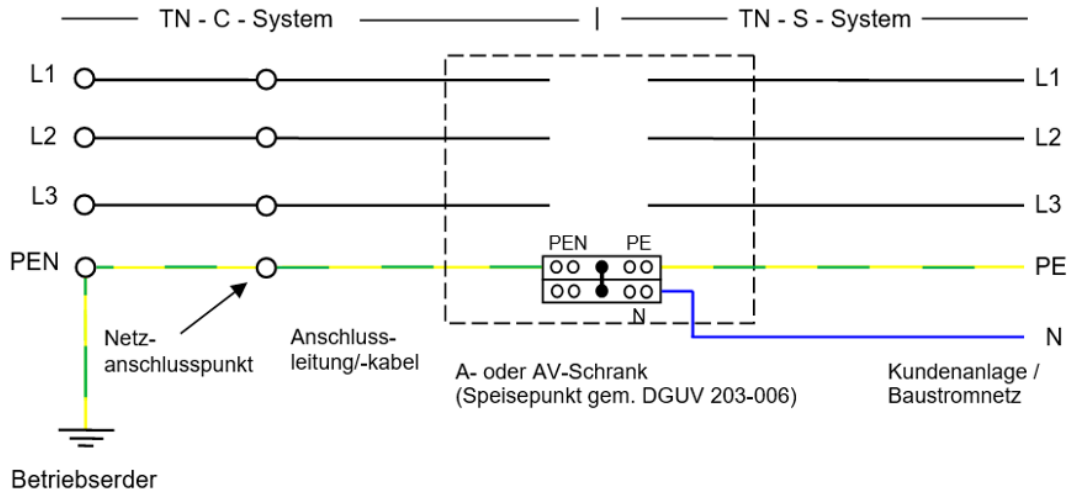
TN - C - System | TN - S - System

L1

L2

L3

PEN

PEN PE

N

L1

L2

L3

PE

N

Netzanschlusspunkt

Anschlussleitung/-kabel

A- oder AV-Schrank (Speisepunkt gem. DGUV 203-006)

Kundenanlage / Baustromnetz

Betriebserder